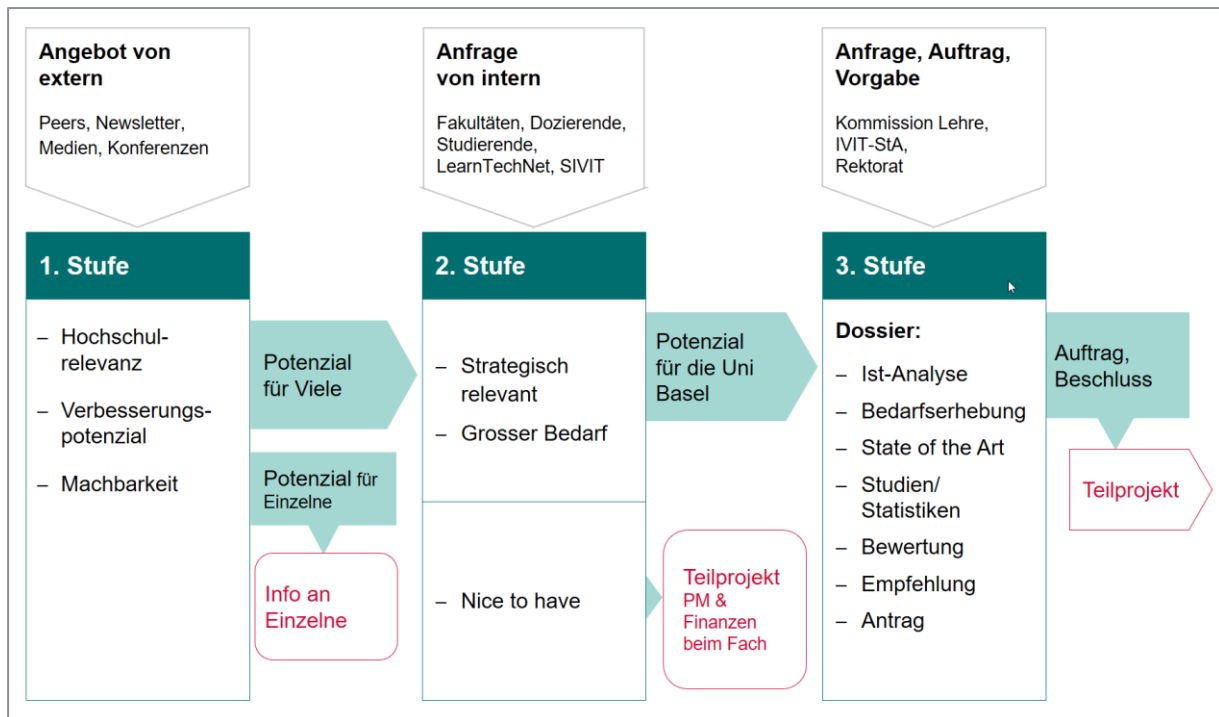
Angebot von extern

Peers, Newsletter, Medien, Konferenzen

Anfrage von intern

Fakultäten, Dozierende, Studierende, LearnTechNet, SIVIT

Anfrage, Auftrag, Vorgabe

Kommission Lehre, IVIT-StA, Rektorat

1. Stufe

– Hochschulrelevanz
– Verbesserungspotenzial
– Machbarkeit

Potenzial für Viele

Potenzial für Einzelne

Info an Einzelne

2. Stufe

– Strategisch relevant
– Grosser Bedarf

– Nice to have

Potenzial für die Uni Basel

Teilprojekt PM & Finanzen beim Fach

3. Stufe

Dossier:
– Ist-Analyse
– Bedarfserhebung
– State of the Art
– Studien/ Statistiken
– Bewertung
– Empfehlung
– Antrag

Auftrag, Beschluss

Teilprojekt